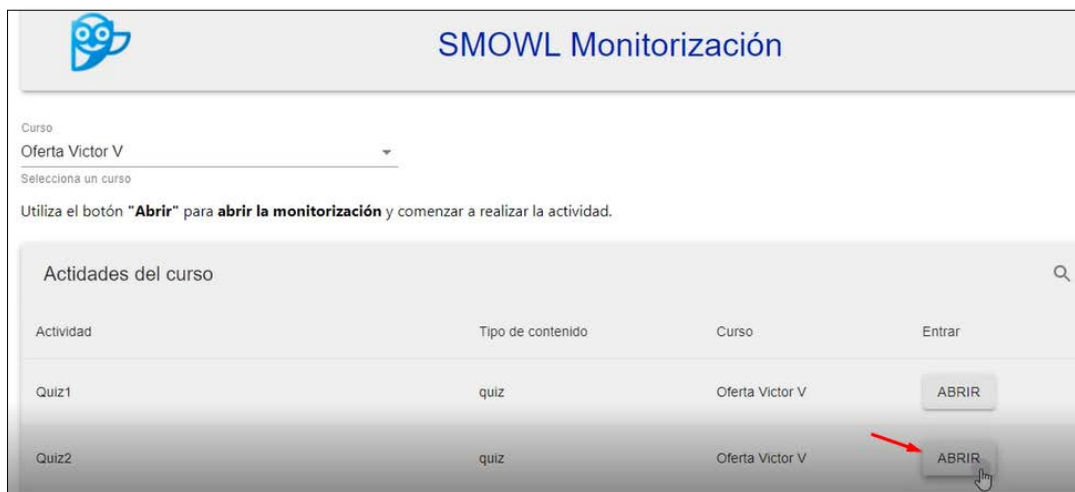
SMOWL Monitorización

Curso
Oferta Victor V
Selecciona un curso

Utiliza el botón **"Abrir"** para **abrir la monitorización** y comenzar a realizar la actividad.

Actidades del curso

| Actividad | Tipo de contenido | Curso | Entrar |
|---|---|---|---|
| Quiz1 | quiz | Oferta Victor V | ABRIR |
| Quiz2 | quiz | Oferta Victor V | ABRIR |